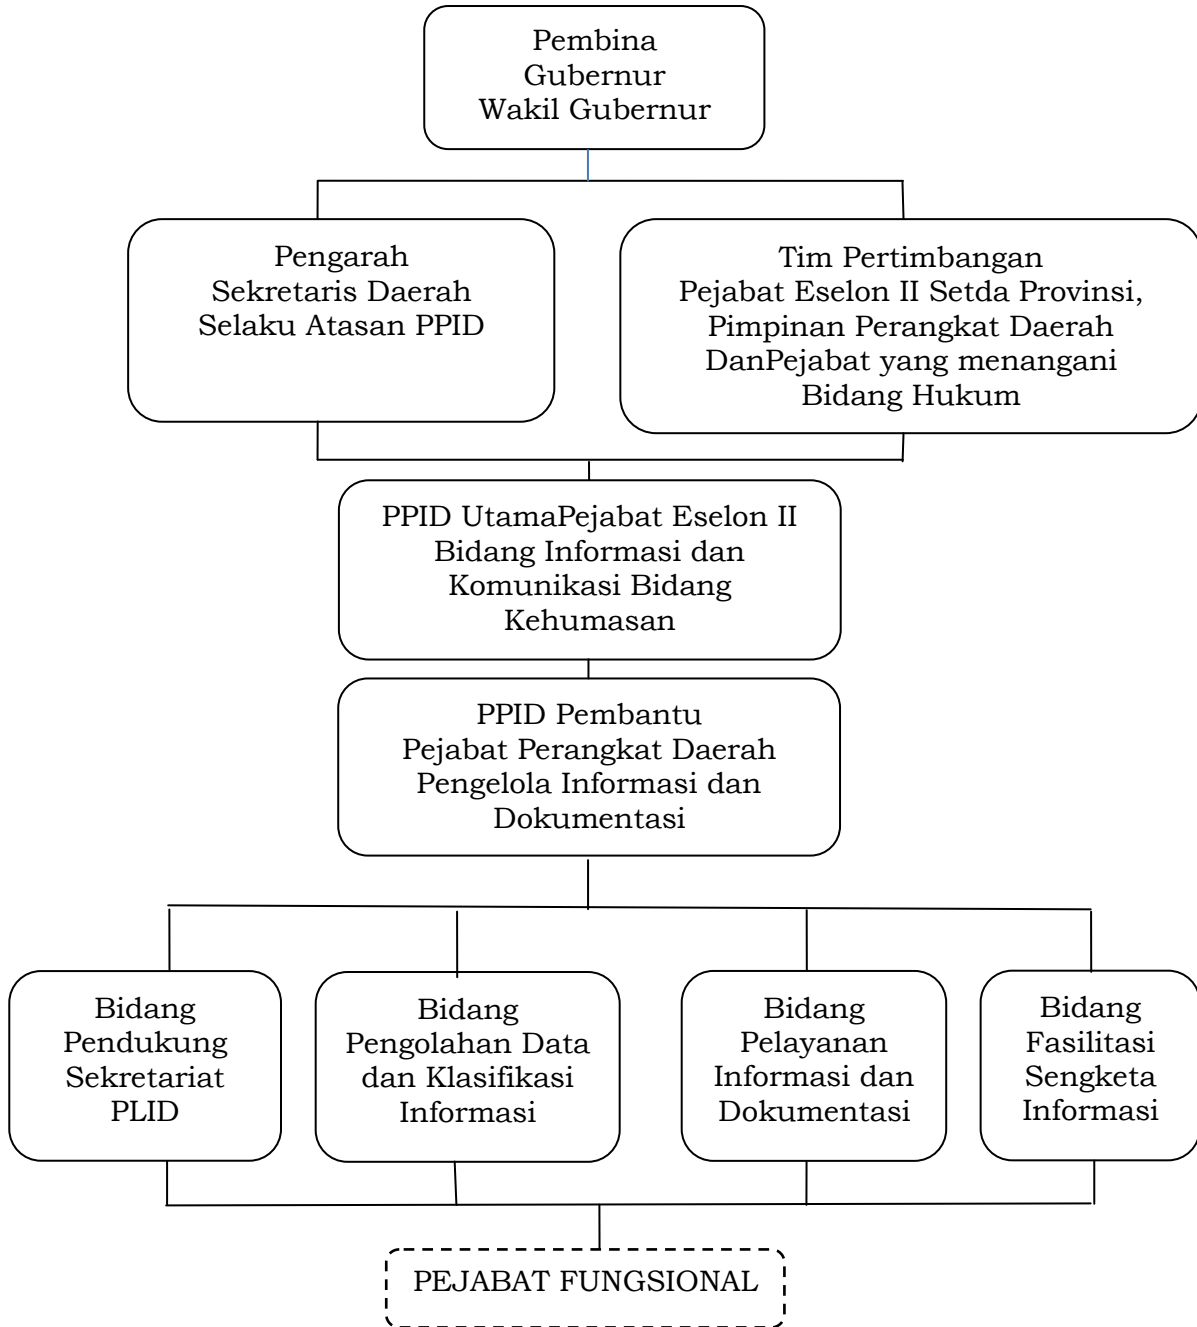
Pembina
Gubernur
Wakil Gubernur

Pengarah
Sekretaris Daerah
Selaku Atasan PPID

Tim Pertimbangan
Pejabat Eselon II Setda Provinsi,
Pimpinan Perangkat Daerah
DanPejabat yang menangani
Bidang Hukum

PPID UtamaPejabat Eselon II
Bidang Informasi dan
Komunikasi Bidang
Kehumasan

PPID Pembantu
Pejabat Perangkat Daerah
Pengelola Informasi dan
Dokumentasi

Bidang
Pendukung
Sekretariat
PLID

Bidang
Pengolahan Data
dan Klasifikasi
Informasi

Bidang
Pelayanan
Informasi dan
Dokumentasi

Bidang
Fasilitasi
Sengketa
Informasi

PEJABAT FUNGSIONAL